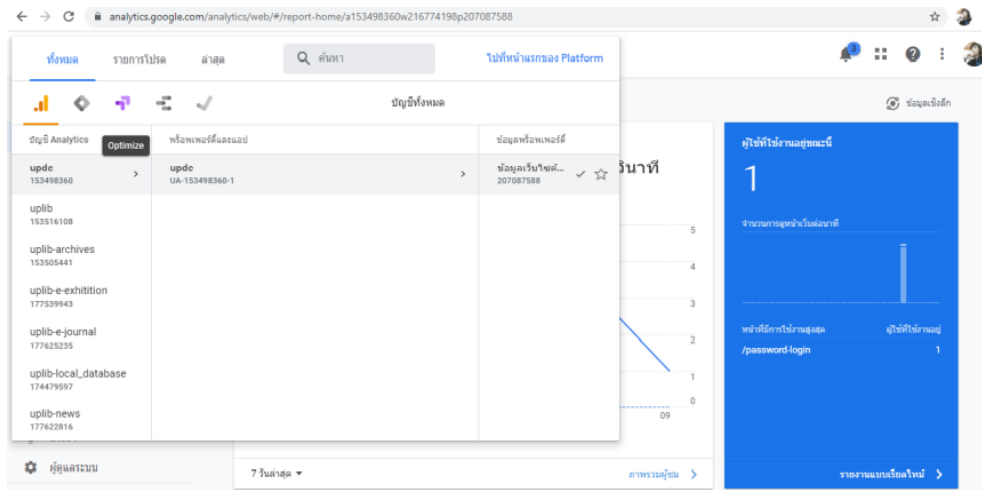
analytics.google.com/analytics/web/#/report-home/a153498360w216774198p207087588

ทั้งหมด รายการโปรด ล่าสุด

ค้นหา

ไปที่หน้าแรกของ Platform

บัญชีทั้งหมด

ข้อมูลเชิงลึก

บัญชี Analytics

Optimize

พร็อพเพอร์ตี้และแอป

ข้อมูลพร็อพเพอร์ตี้

updc
153498360

updc
UA-153498360-1

ข้อมูลเว็บไซต์...
207087588

uplib
153516108

uplib-archives
153505441

uplib-e-exhitition
177539943

uplib-e-journal
177625235

uplib-local_database
174479597

uplib-news
177622816

นาที

5
4
3
2
1
0

09

ผู้ใช้ที่ใช้งานอยู่ขณะนี้

1

จำนวนการดูหน้าเว็บต่อนาที

หน้าที่มีการใช้งานสูงสุด

ผู้ใช้ที่ใช้งานอยู่

/password-login

1

ผู้ดูแลระบบ

7 วันล่าสุด

ภาพรวมผู้ชม

รายงานแบบเรียลไทม์